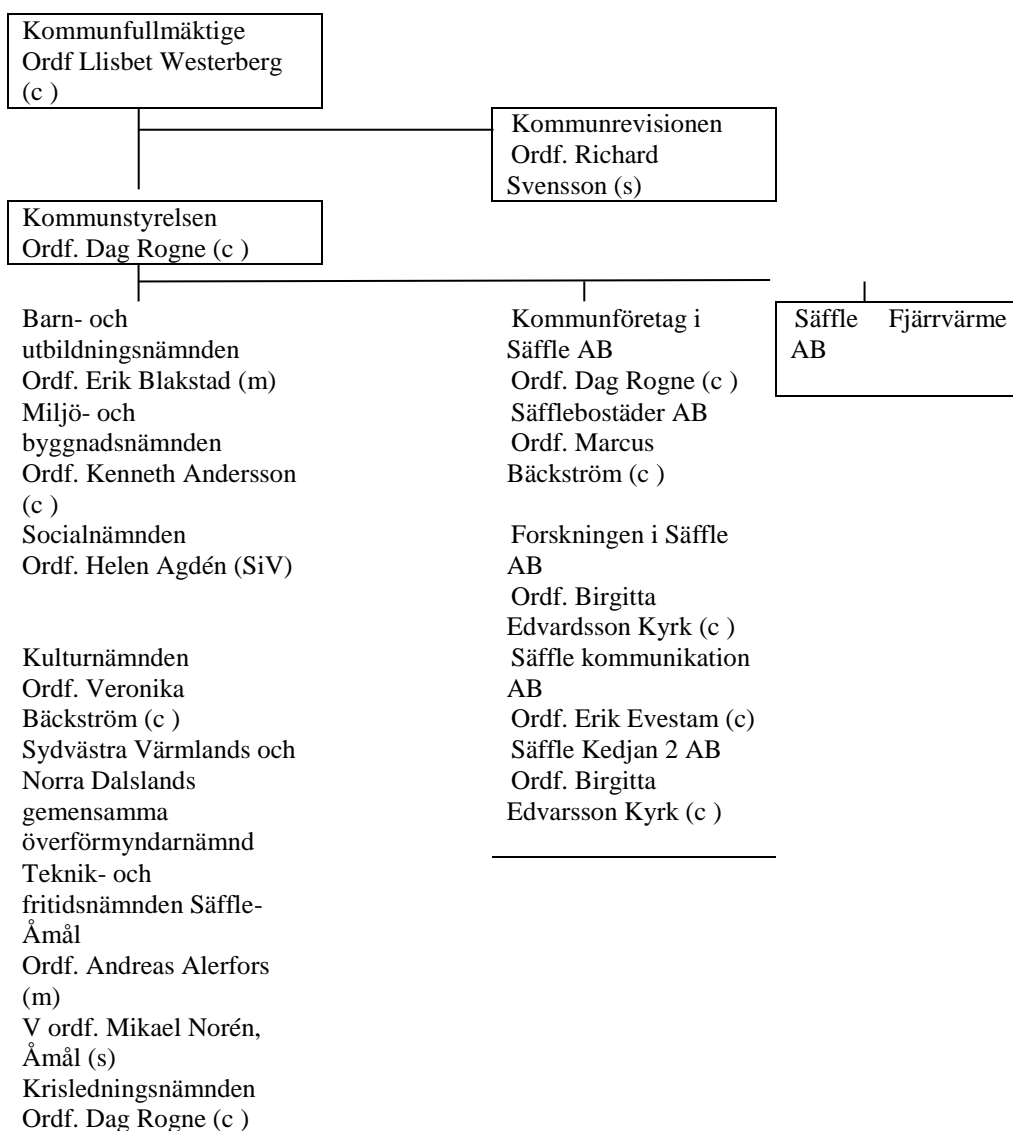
Kommunfullmäktige
Ordf Llisbet Westerberg (c )

Kommunrevisionen
Ordf. Richard Svensson (s)

Kommunstyrelsen
Ordf. Dag Rogne (c )

Barn- och utbildningsnämnden
Ordf. Erik Blakstad (m)
Miljö- och byggnadsnämnden
Ordf. Kenneth Andersson (c )
Socialnämnden
Ordf. Helen Agdén (SiV)

Kulturnämnden
Ordf. Veronika Bäckström (c )
Sydvästra Värmlands och Norra Dalslands gemensamma överförmyndarnämnd
Teknik- och fritidsnämnden Säffle-Åmål
Ordf. Andreas Alerfors (m)
V ordf. Mikael Norén, Åmål (s)
Krisledningsnämnden
Ordf. Dag Rogne (c )

Kommunföretag i Säffle AB
Ordf. Dag Rogne (c )
Säfflebostäder AB
Ordf. Marcus Bäckström (c )

Forskningen i Säffle AB
Ordf. Birgitta Edvardsson Kyrk (c )
Säffle kommunikation AB
Ordf. Erik Evestam (c)
Säffle Kedjan 2 AB
Ordf. Birgitta Edvarsson Kyrk (c )

Säffle Fjärrvärme AB